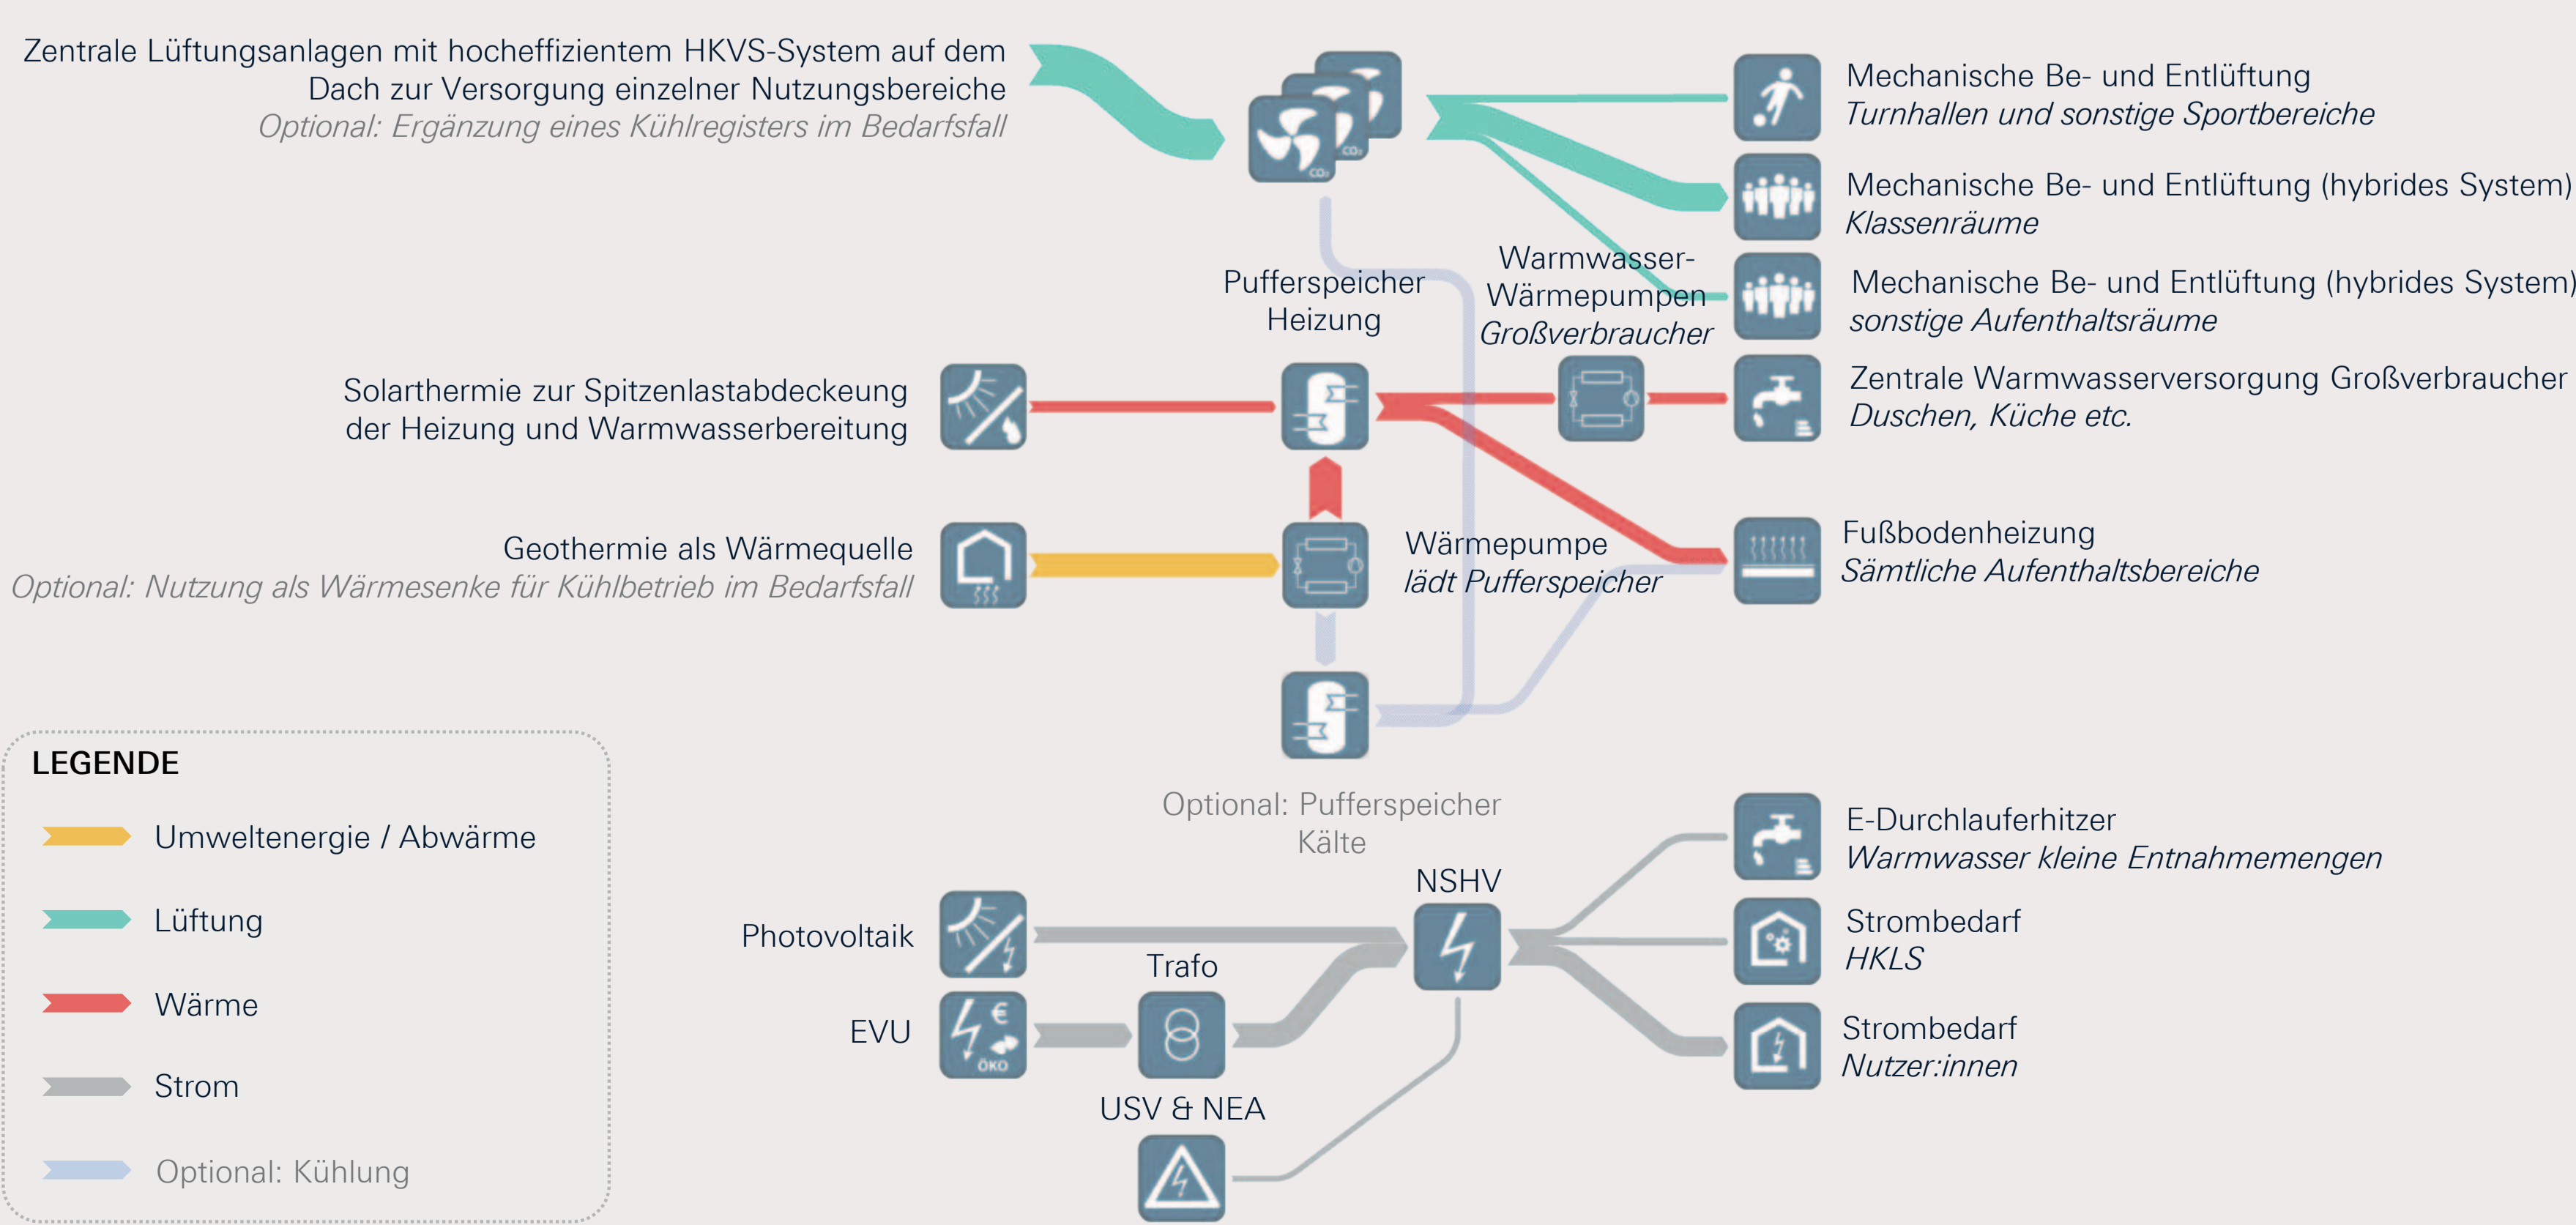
Zentrale Lüftungsanlagen mit hocheffizientem HKVS-System auf dem Dach zur Versorgung einzelner Nutzungsbereiche
Optional: Ergänzung eines Kühlregisters im Bedarfsfall

Mechanische Be- und Entlüftung
Turnhallen und sonstige Sportbereiche

Mechanische Be- und Entlüftung (hybrides System)
Klassenräume

Mechanische Be- und Entlüftung (hybrides System)
sonstige Aufenthaltsräume

Pufferspeicher Heizung

Warmwasser-Wärmepumpen
Großverbraucher

Solarthermie zur Spitzenlastabdeckeung der Heizung und Warmwasserbereitung

Zentrale Warmwasserversorgung Großverbraucher
Duschen, Küche etc.

Geothermie als Wärmequelle
Optional: Nutzung als Wärmesenke für Kühlbetrieb im Bedarfsfall

Wärmepumpe
lädt Pufferspeicher

Fußbodenheizung
Sämtliche Aufenthaltsbereiche

LEGENDE
Umweltenergie / Abwärme
Lüftung
Wärme
Strom
Optional: Kühlung

Optional: Pufferspeicher Kälte

E-Durchlauferhitzer
Warmwasser kleine Entnahmemengen

NSHV

Photovoltaik

Strombedarf
HKLS

Trafo

EVU

ÖKO

Strombedarf
Nutzer:innen

USV & NEA